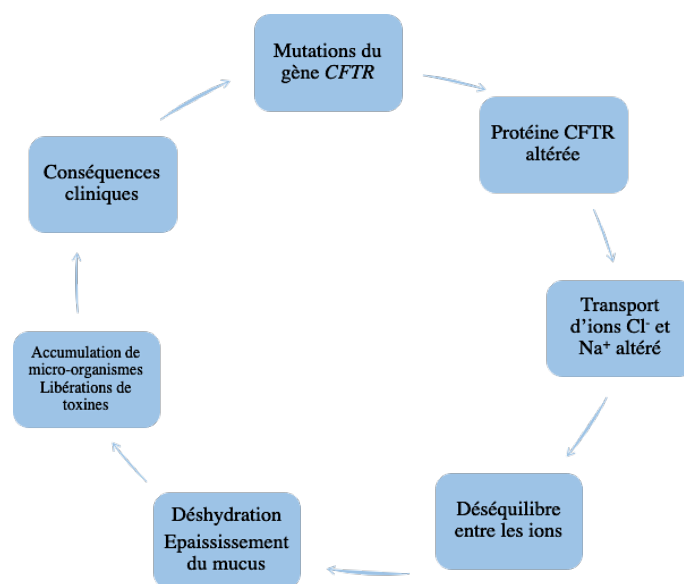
Mutations du gène *CFTR*

Protéine CFTR altérée

Transport d'ions $Cl^-$ et $Na^+$ altéré

Déséquilibre entre les ions

Déshydration
Epaississement du mucus

Accumulation de micro-organismes
Libérations de toxines

Conséquences cliniques